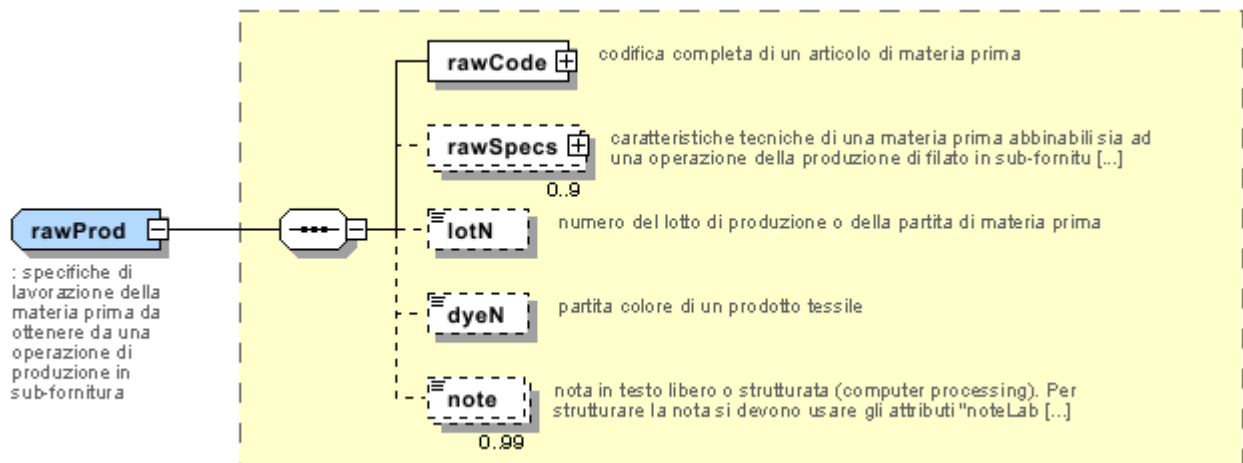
rawProd

: specifiche di lavorazione della materia prima da ottenere da una operazione di produzione in sub-fornitura

rawCode

codifica completa di un articolo di materia prima

rawSpecs

0..9

caratteristiche tecniche di una materia prima abbinabili sia ad una operazione della produzione di filato in sub-fornitu [...]

lotN

numero del lotto di produzione o della partita di materia prima

dyeN

partita colore di un prodotto tessile

note

0..99

nota in testo libero o strutturata (computer processing). Per strutturare la nota si devono usare gli attributi "noteLab [...]